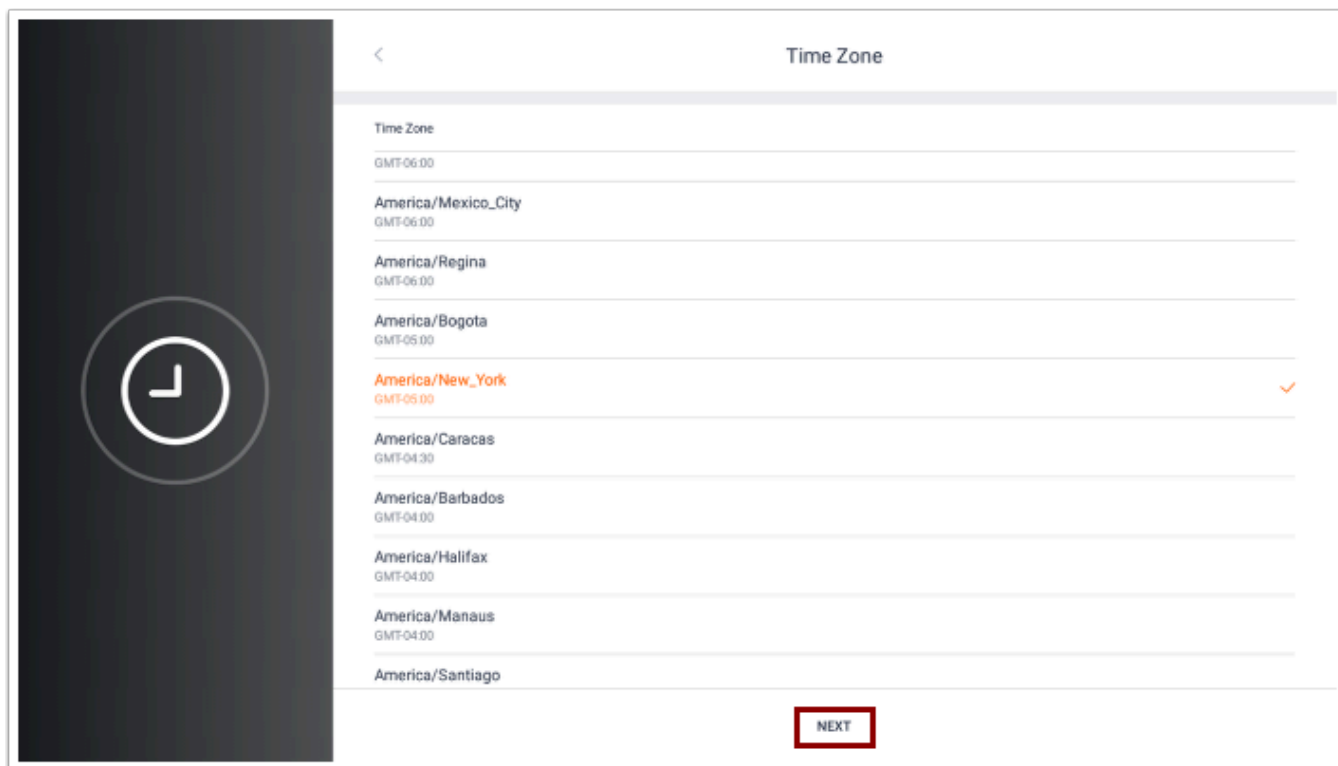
<

Time Zone

Time Zone

GMT-06:00

America/Mexico_City
GMT-06:00

America/Regina
GMT-06:00

America/Bogota
GMT-05:00

America/New_York
GMT-05:00

America/Caracas
GMT-04:30

America/Barbados
GMT-04:00

America/Halifax
GMT-04:00

America/Manaus
GMT-04:00

America/Santiago

NEXT